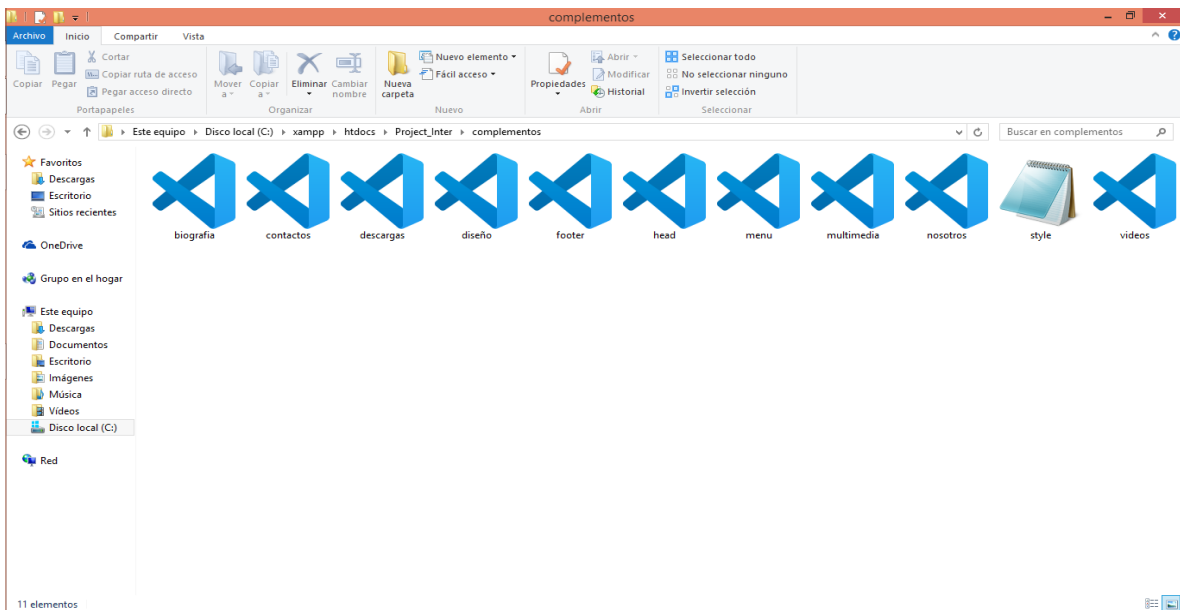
complementos

Archivo Inicio Compartir Vista

Copiar Pegar
Cortar
Copiar ruta de acceso
Pegar acceso directo
Portapapeles

Mover a
Copiar a
Eliminar
Cambiar nombre
Organizar

Nueva carpeta
Nuevo elemento
Fácil acceso
Nuevo

Propiedades
Abrir
Modificar
Historial
Abrir

Seleccionar todo
No seleccionar ninguno
Invertir selección
Seleccionar

Este equipo › Disco local (C:) › xampp › htdocs › Project_Inter › complementos

Buscar en complementos

Favoritos
Descargas
Escritorio
Sitios recientes

OneDrive

Grupo en el hogar

Este equipo
Descargas
Documentos
Escritorio
Imágenes
Música
Vídeos
Disco local (C:)

Red

biografia
contactos
descargas
diseño
footer
head
menu
multimedia
nosotros
style
videos

11 elementos